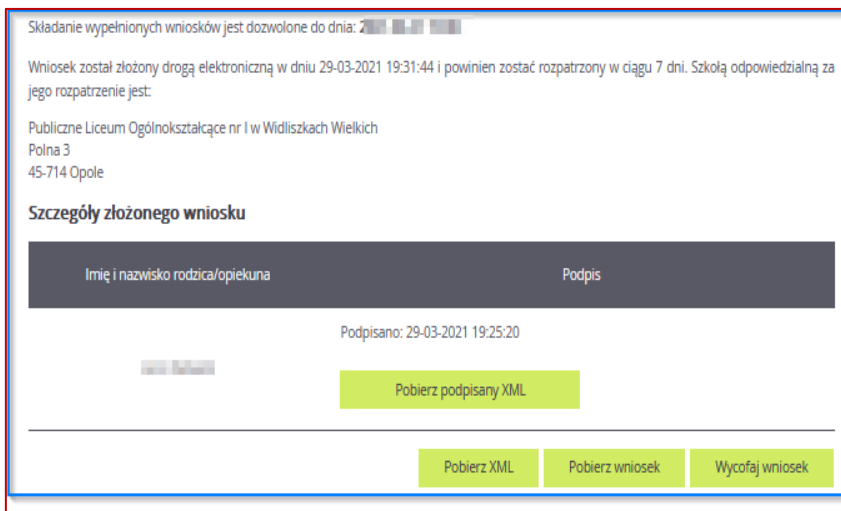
Składanie wypełnionych wniosków jest dozwolone do dnia: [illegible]

Wniosek został złożony drogą elektroniczną w dniu 29-03-2021 19:31:44 i powinien zostać rozpatrzony w ciągu 7 dni. Szkołą odpowiedzialną za jego rozpatrzenie jest:

Publiczne Liceum Ogólnokształcące nr I w Widliszkach Wielkich
Polna 3
45-714 Opole

Szczegóły złożonego wniosku

| Imię i nazwisko rodzica/opiekuna | Podpis |
|---|---|
| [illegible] | Podpisano: 29-03-2021 19:25:20 Pobierz podpisany XML |

Pobierz XML
Pobierz wniosek
Wycofaj wniosek